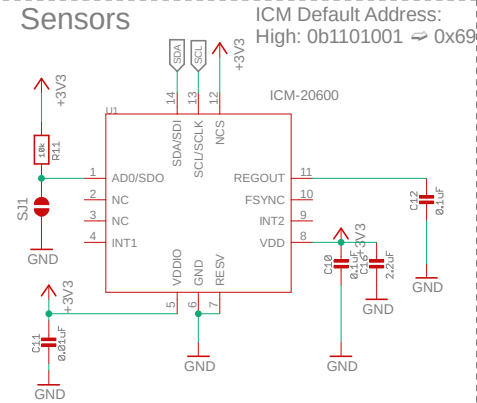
Sensors

ICM Default Address:
High: 0b1101001 ⇒ 0x69

SDA SCL +3V3

14 13 12

U1 ICM-20600

SDA/SDI SCL/SCLK NCS

+3V3

R11 10k

1 AD0/SDO
2 NC
3 NC
4 INT1

SJ1

GND

REGOUT 11
FSYNC 10
INT2 9
VDD 8

C12 0.1uF

GND

+3V3

C10 0.1uF

C15 2.2uF

GND

GND

VDDIO GND RESV

5 6 7

+3V3

C11 0.01uF

GND

GND

GND